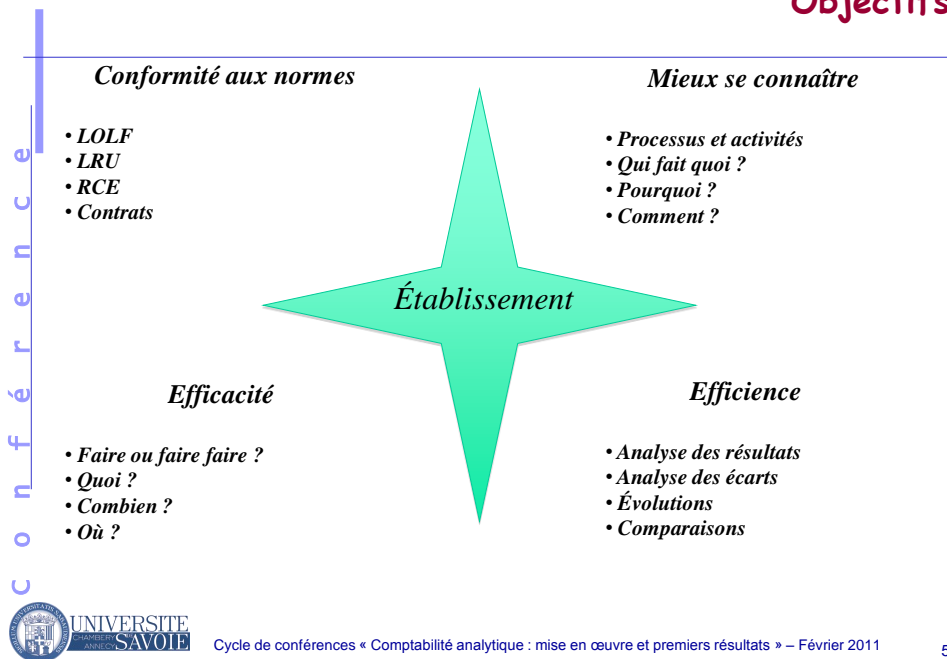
Objectifs

Conformité aux normes

• LOLF
• LRU
• RCE
• Contrats

Mieux se connaître

• Processus et activités
• Qui fait quoi ?
• Pourquoi ?
• Comment ?

Établissement

Efficacité

• Faire ou faire faire ?
• Quoi ?
• Combien ?
• Où ?

Efficience

• Analyse des résultats
• Analyse des écarts
• Évolutions
• Comparaisons

c o n f é r e n c e

UNIVERSITE CHAMBERY ANNECY SAVOIE

Cycle de conférences « Comptabilité analytique : mise en œuvre et premiers résultats » – Février 2011

5